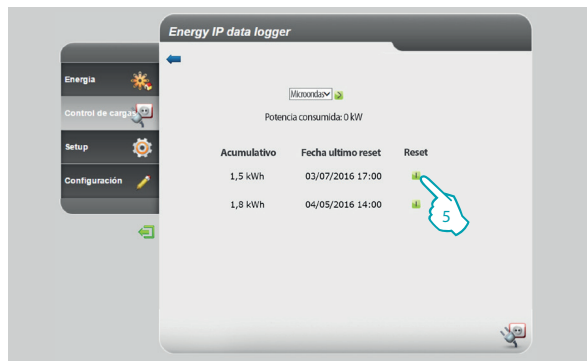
Energy IP data logger

Energia

Control de cargas

Setup

Configuración

Microondas

Potencia consumida: 0 kW

| Acumulativo | Fecha ultimo reset | Reset |
|---|---|---|
| 1,5 kWh | 03/07/2016 17:00 | |
| 1,8 kWh | 04/05/2016 14:00 | |

5